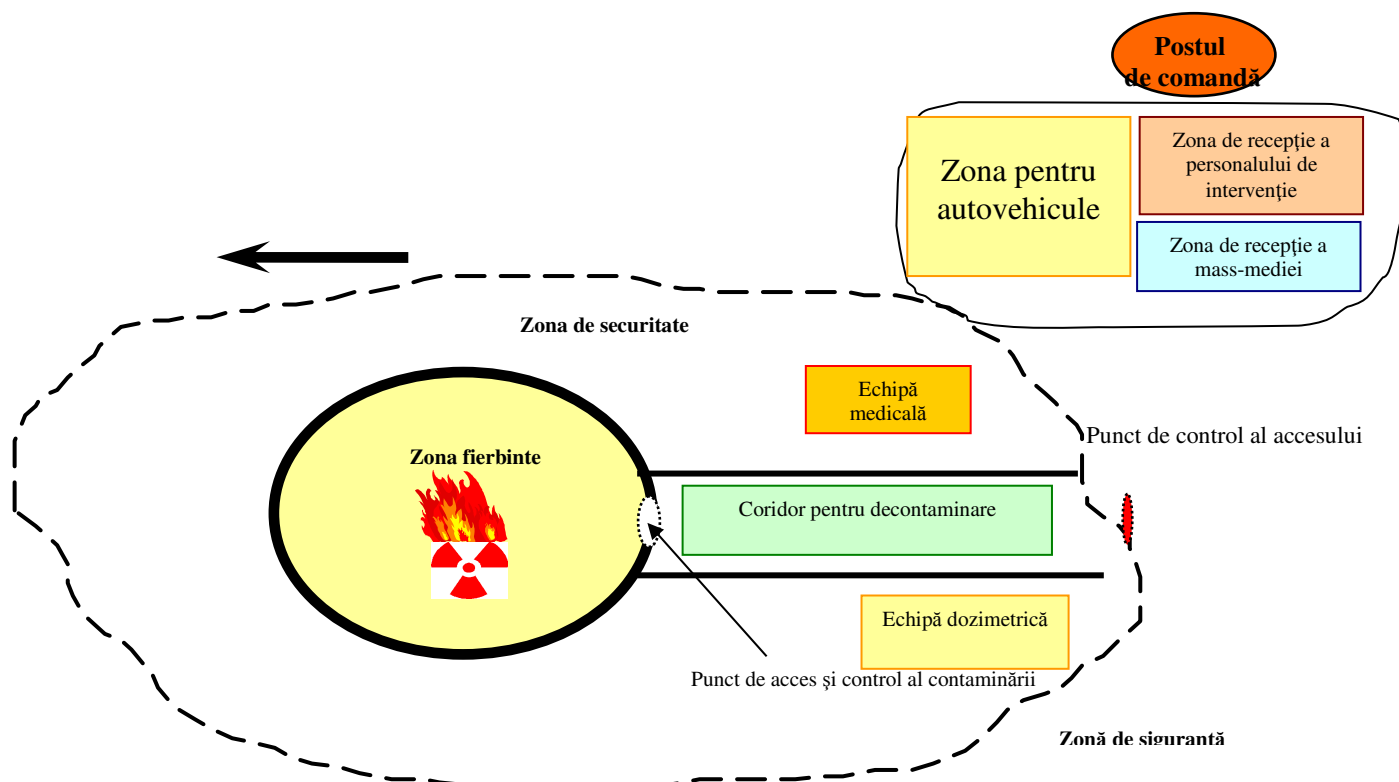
Postul de comandă

Zona pentru autovehicule

Zona de recepţie a personalului de intervenţie

Zona de recepţie a mass-mediei

Zona de securitate

Echipă medicală

Punct de control al accesului

Zona fierbinte

Coridor pentru decontaminare

Echipă dozimetrică

Punct de acces şi control al contaminării

Zonă de siguranță